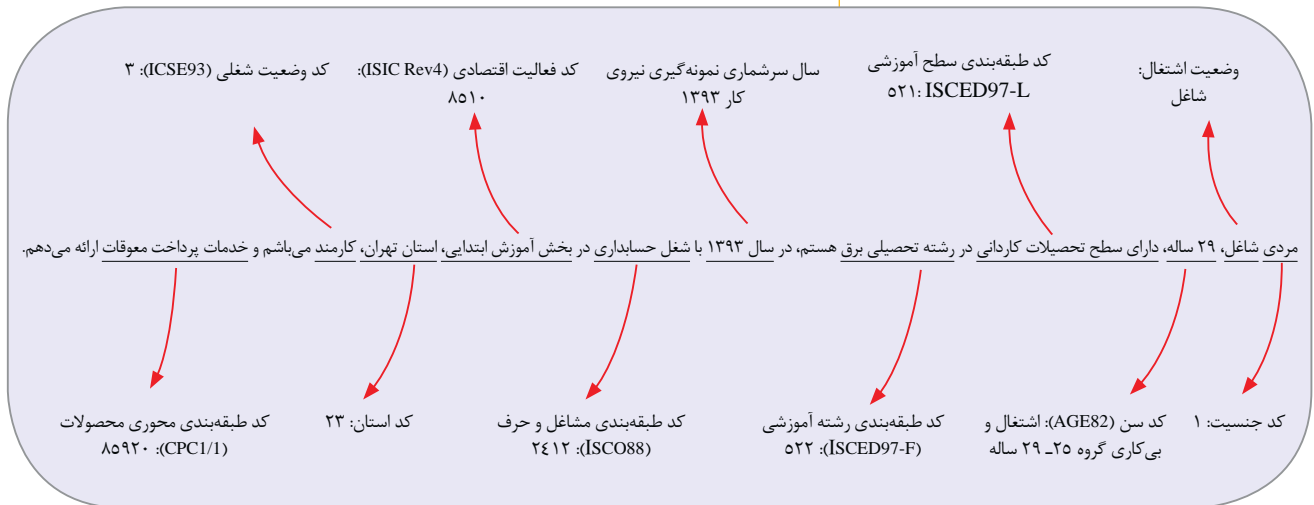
وضعیت اشتغال: شاغل

کد طبقه‌بندی سطح آموزشی ISCED97-L: ۵۲۱

سال سرشماری نمونه‌گیری نیروی کار ۱۳۹۳

کد فعالیت اقتصادی (ISIC Rev4): ۸۵۱۰

کد وضعیت شغلی (ICSE93): ۳

مردی شاغل، ۲۹ ساله، دارای سطح تحصیلات کاردانی در رشته تحصیلی برق هستم، در سال ۱۳۹۳ با شغل حسابداری در بخش آموزش ابتدایی، استان تهران، کارمند می‌باشم و خدمات پرداخت معوقات ارائه می‌دهم.

کد جنسیت: ۱

کد سن (AGE82): اشتغال و بی‌کاری گروه ۲۵ـ ۲۹ ساله

کد طبقه‌بندی رشته آموزشی (ISCED97-F): ۵۲۲

کد طبقه‌بندی مشاغل و حرف (ISCO88): ۲۴۱۲

کد استان: ۲۳

کد طبقه‌بندی محوری محصولات (CPC1/1): ۸۵۹۲۰